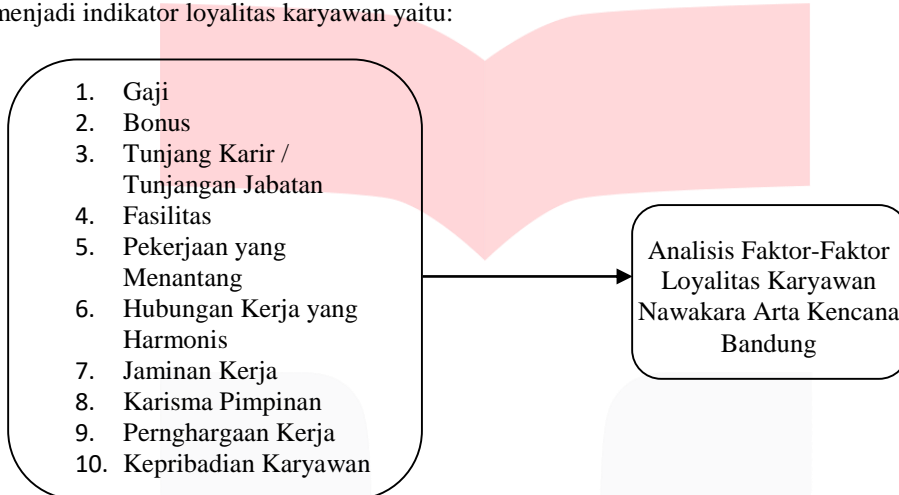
menjadi indikator loyalitas karyawan yaitu:

1. Gaji
2. Bonus
3. Tunjang Karir / Tunjangan Jabatan
4. Fasilitas
5. Pekerjaan yang Menantang
6. Hubungan Kerja yang Harmonis
7. Jaminan Kerja
8. Karisma Pimpinan
9. Pernghargaan Kerja
10. Kepribadian Karyawan

Analisis Faktor-Faktor Loyalitas Karyawan Nawakara Arta Kencana Bandung